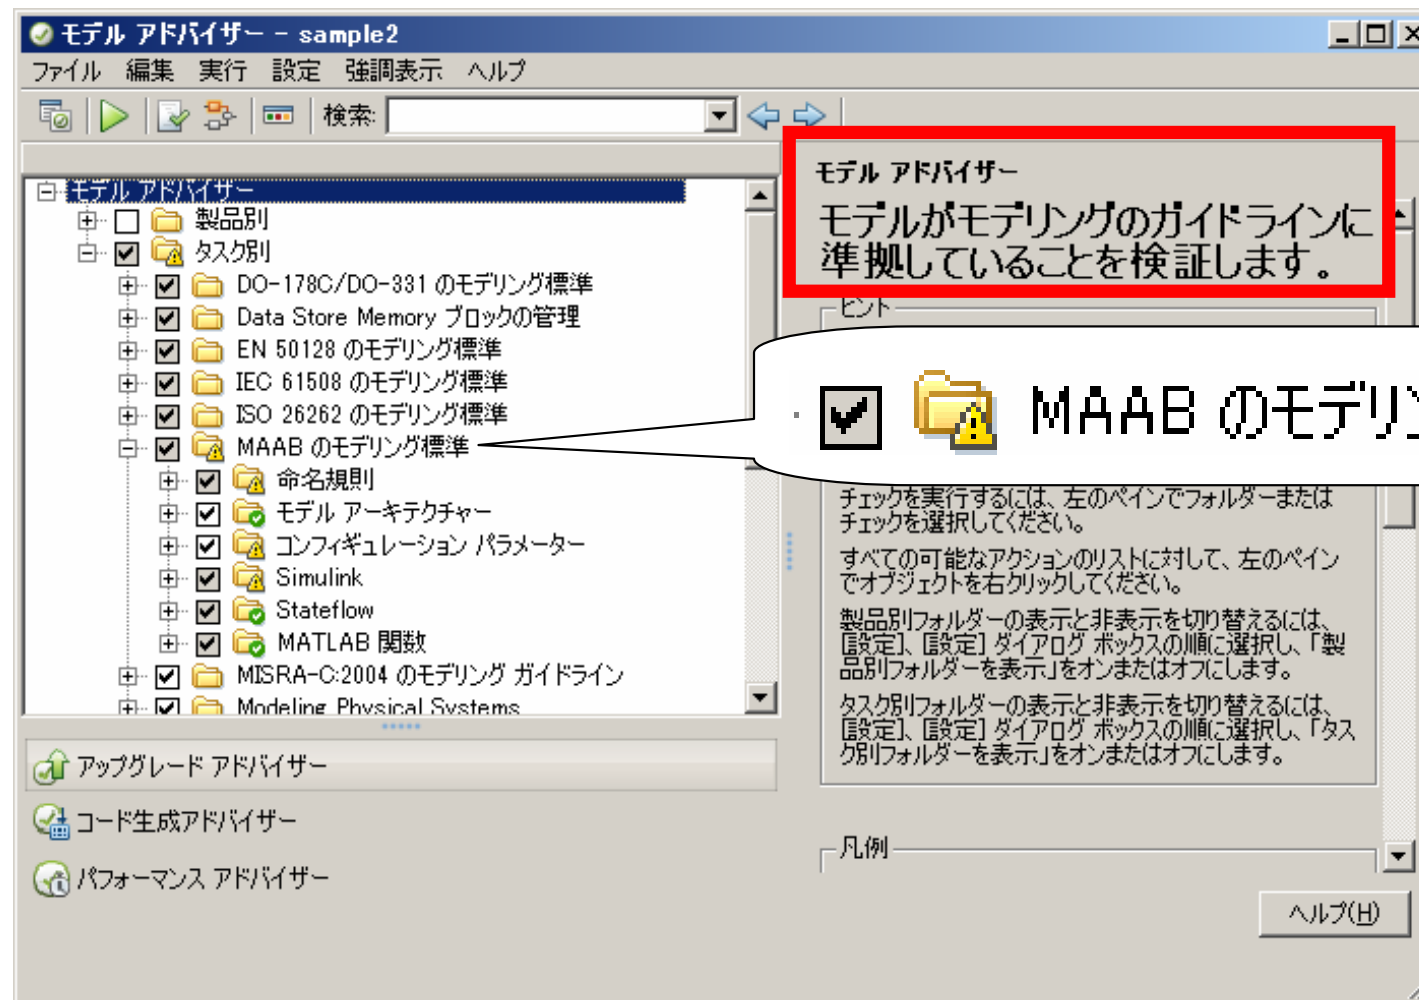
モデル アドバイザー – sample2

ファイル 編集 実行 設定 強調表示 ヘルプ

検索:

モデル アドバイザー
製品別
タスク別
DO-178C/DO-331 のモデリング標準
Data Store Memory ブロックの管理
EN 50128 のモデリング標準
IEC 61508 のモデリング標準
ISO 26262 のモデリング標準
MAAB のモデリング標準
命名規則
モデル アーキテクチャー
コンフィギュレーション パラメーター
Simulink
Stateflow
MATLAB 関数
MISRA-C:2004 のモデリング ガイドライン
Modeling Physical Systems

アップグレード アドバイザー
コード生成アドバイザー
パフォーマンス アドバイザー

モデル アドバイザー
モデルがモデリングのガイドラインに準拠していることを検証します。

ヒント

MAAB のモデリ

チェックを実行するには、左のペインでフォルダーまたはチェックを選択してください。

すべての可能なアクションのリストに対して、左のペインでオブジェクトを右クリックしてください。

製品別フォルダーの表示と非表示を切り替えるには、[設定]、[設定] ダイアログ ボックスの順に選択し、「製品別フォルダーを表示」をオンまたはオフにします。

タスク別フォルダーの表示と非表示を切り替えるには、[設定]、[設定] ダイアログ ボックスの順に選択し、「タスク別フォルダーを表示」をオンまたはオフにします。

凡例

ヘルプ(H)